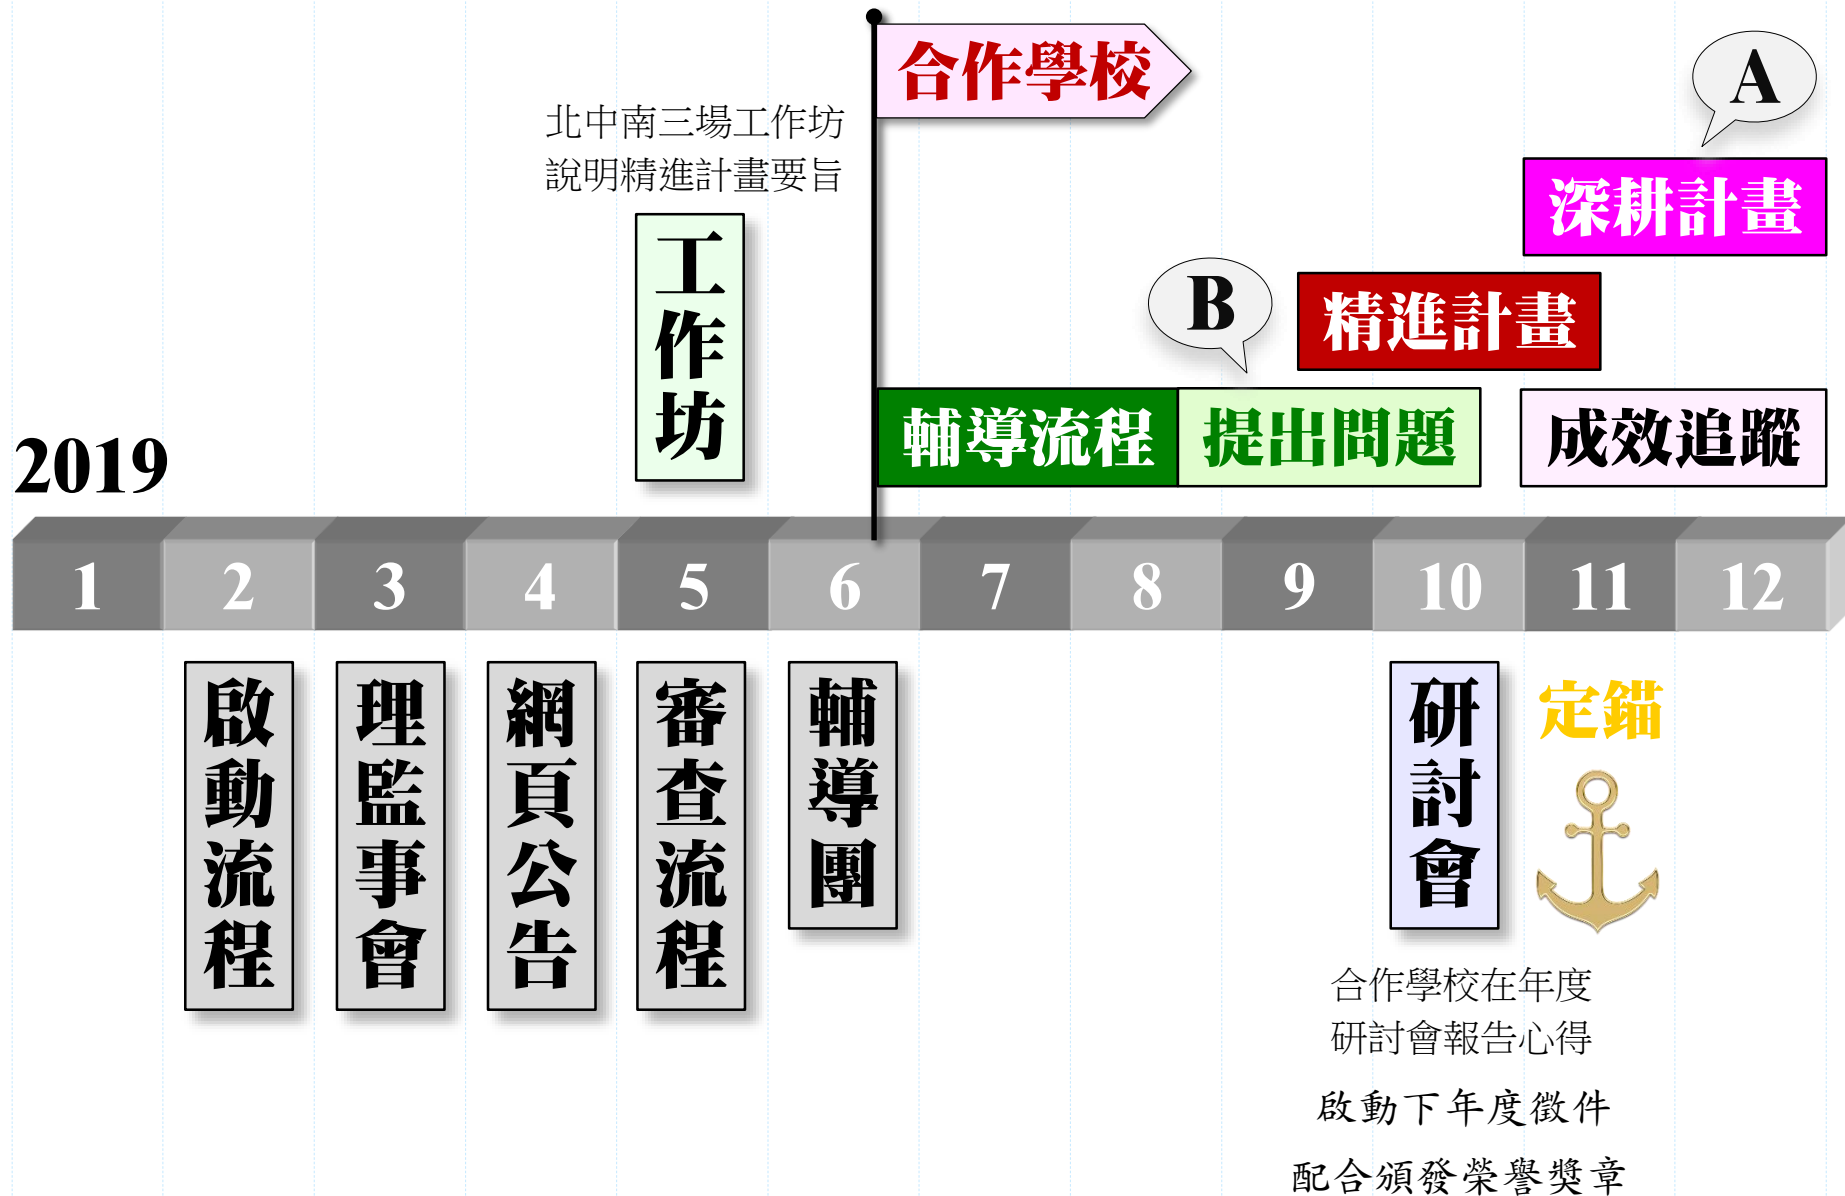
合作學校

A

北中南三場工作坊
說明精進計畫要旨

工作坊

深耕計畫

B

精進計畫

2019

輔導流程 提出問題

成效追蹤

1 2 3 4 5 6 7 8 9 10 11 12

啟動流程

理監事會

網頁公告

審查流程

輔導團

研討會

定錨

合作學校在年度
研討會報告心得

啟動下年度徵件

配合頒發榮譽獎章